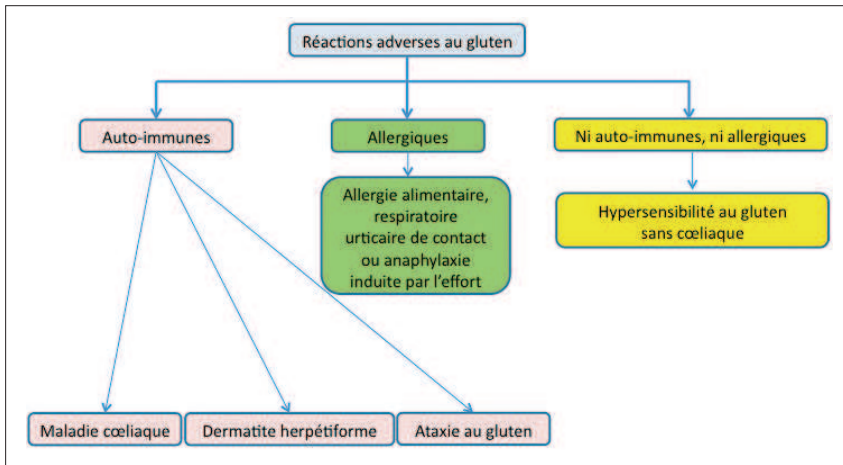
Réactions adverses au gluten

Auto-immunes

Allergiques

Ni auto-immunes, ni allergiques

Allergie alimentaire, respiratoire urticaire de contact ou anaphylaxie induite par l'effort

Hypersensibilité au gluten sans cœliaque

Maladie cœliaque

Dermatite herpétiforme

Ataxie au gluten